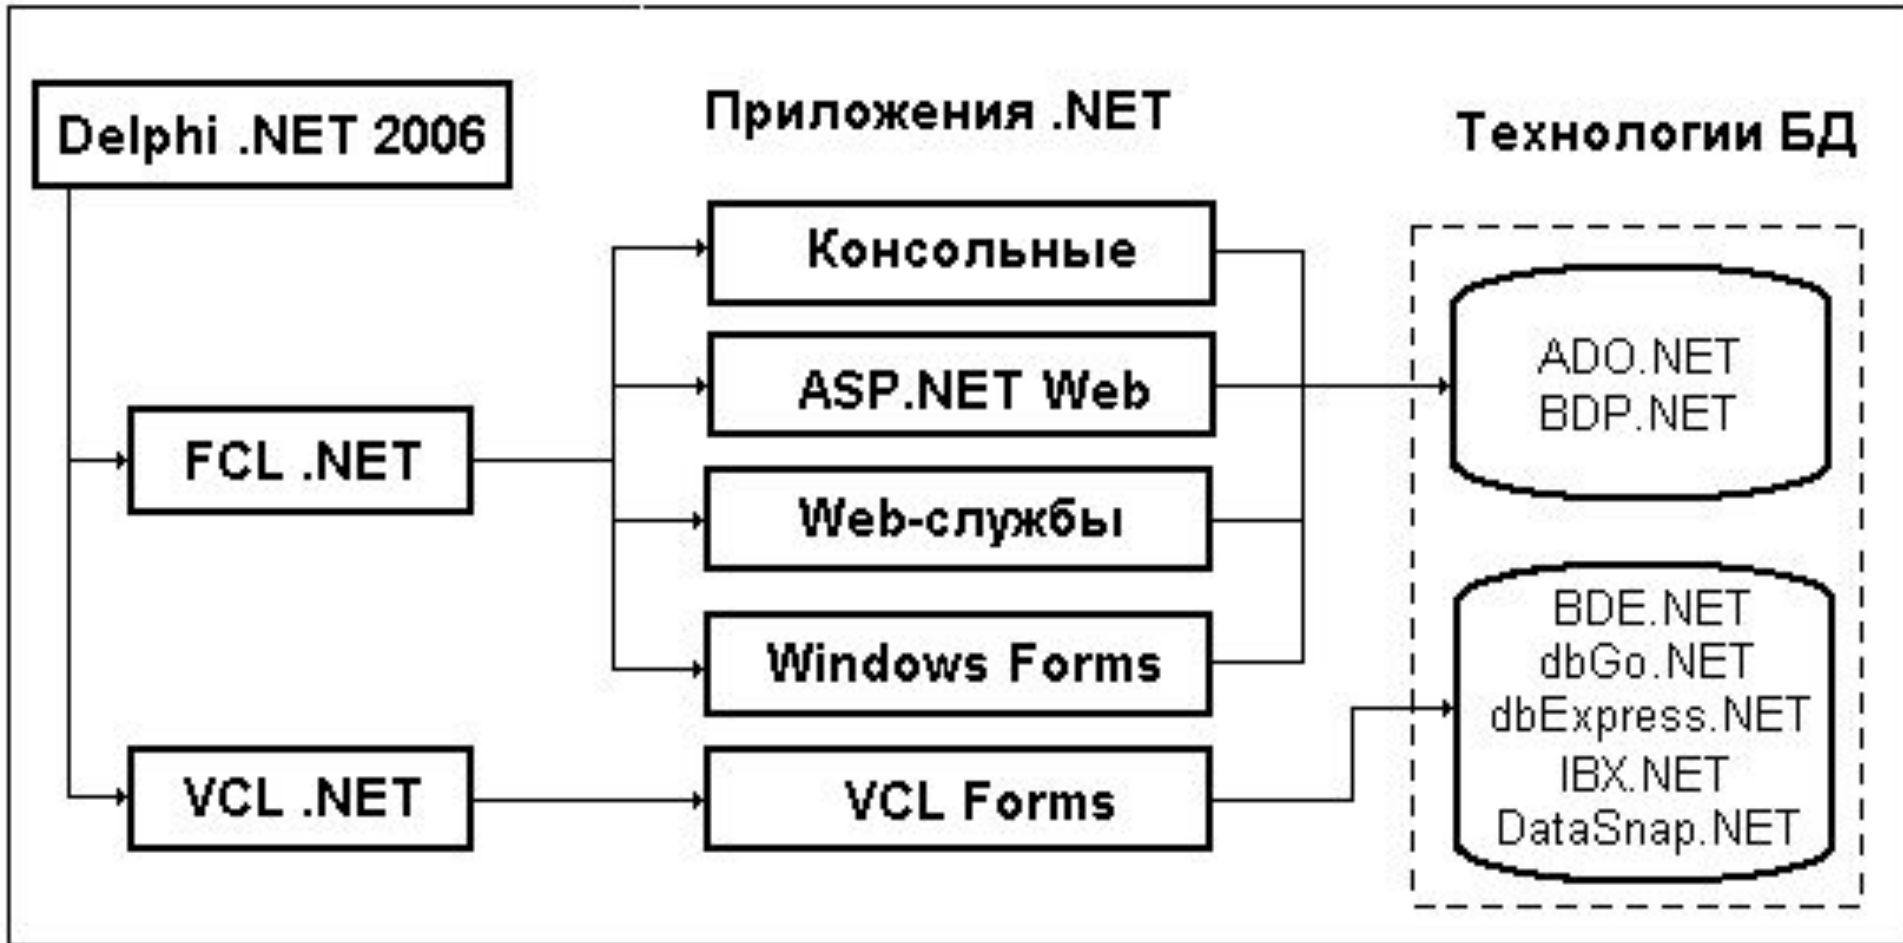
Delphi .NET 2006

Приложения .NET

Технологии БД

Консольные

ASP.NET Web

Web-службы

Windows Forms

VCL Forms

FCL .NET

VCL .NET

ADO.NET
BDP.NET

BDE.NET
dbGo.NET
dbExpress.NET
IBX.NET
DataSnap.NET